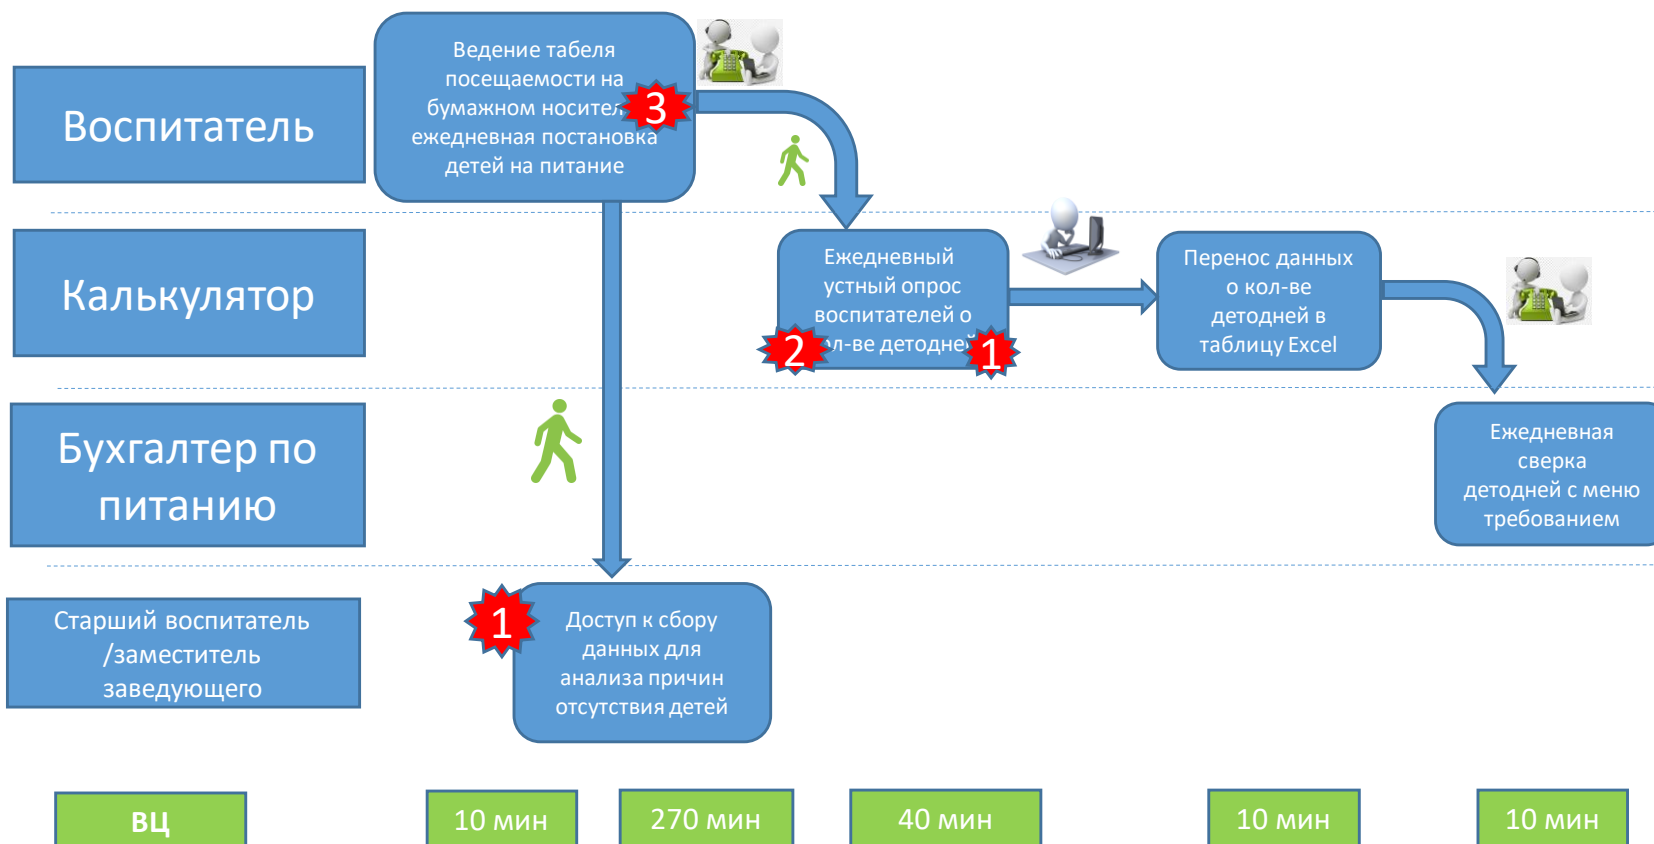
Воспитатель

Ведение табеля посещаемости на бумажном носител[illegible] ежедневная постановка детей на питание

3

Калькулятор

Ежедневный устный опрос воспитателей о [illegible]л-ве детодне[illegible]

2

1

Перенос данных о кол-ве детодней в таблицу Excel

Бухгалтер по питанию

Ежедневная сверка детодней с меню требованием

Старший воспитатель /заместитель заведующего

1

Доступ к сбору данных для анализа причин отсутствия детей

ВЦ

10 мин

270 мин

40 мин

10 мин

10 мин